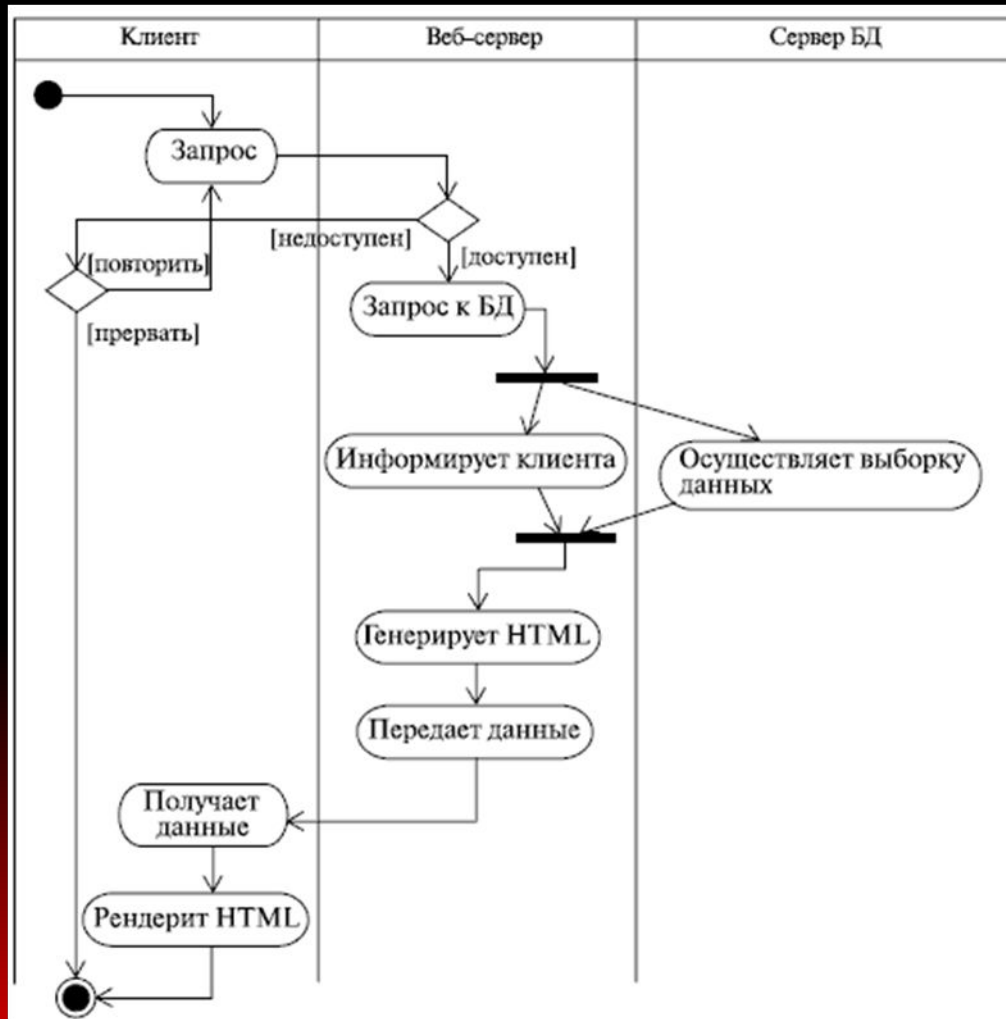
Клиент

Веб–сервер

Сервер БД

Запрос

[недоступен]

[повторить]

[доступен]

[прервать]

Запрос к БД

Информирует клиента

Осуществляет выборку данных

Генерирует HTML

Передает данные

Получает данные

Рендерит HTML